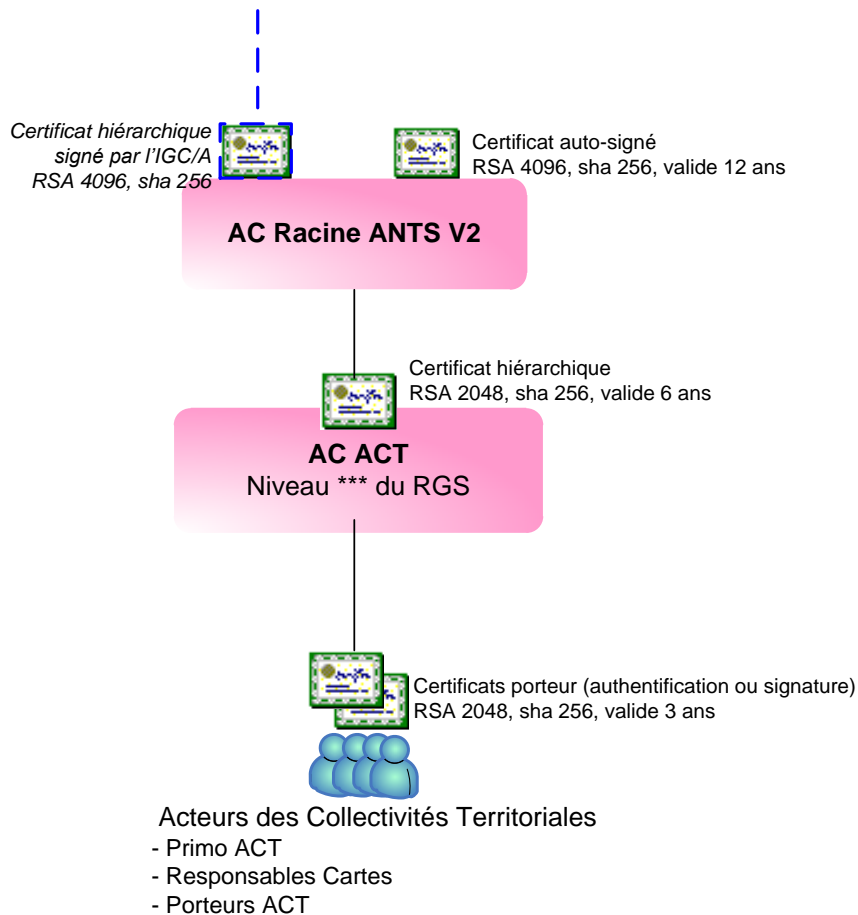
Certificat hiérarchique signé par l'IGC/A RSA 4096, sha 256

Certificat auto-signé
RSA 4096, sha 256, valide 12 ans

AC Racine ANTS V2

Certificat hiérarchique
RSA 2048, sha 256, valide 6 ans

AC ACT
Niveau *** du RGS

Certificats porteur (authentification ou signature)
RSA 2048, sha 256, valide 3 ans

Acteurs des Collectivités Territoriales
- Primo ACT
- Responsables Cartes
- Porteurs ACT